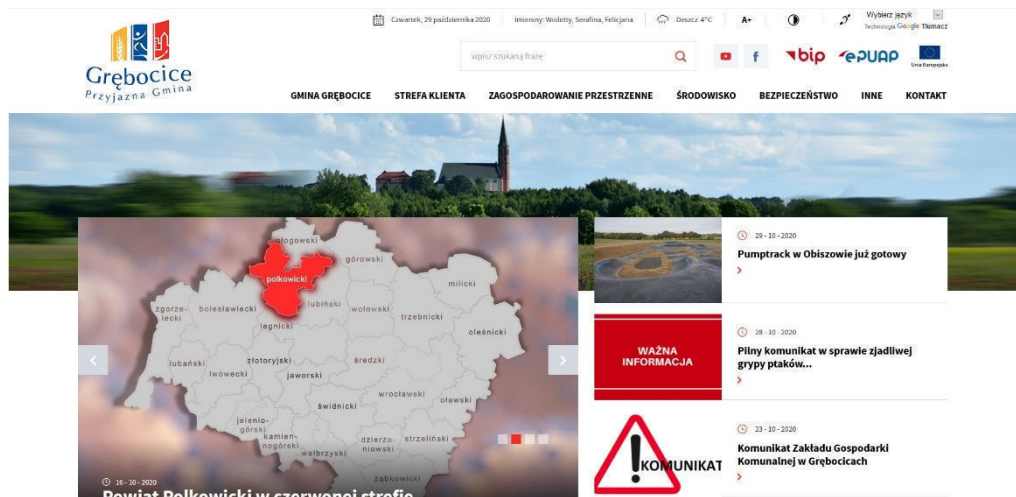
Grębocice
Przyjazna Gmina

Czwartek, 29 października 2020 Imieniny: Wioletty, Serafina, Felicjana Deszcz 4°C A+

Wybierz język
Technologia Google Tłumacz

wpisz szukaną frazę

bip ePUAP Unia Europejska

GMINA GRĘBOCICE STREFA KLIENTA ZAGOSPODAROWANIE PRZESTRZENNE ŚRODOWISKO BEZPIECZEŃSTWO INNE KONTAKT

głogowski
polkowicki
górowski
milicki
zgorzelecki
bolesławiecki
lubiński
wołowski
trzebnicki
oleśnicki
legnicki
lubański
złotoryjski
średzki
lwówecki
jaworski
oławski
wrocławski
świdnicki
jeleniogórski
kamiennogórski
dzierżoniowski
strzeliński
wałbrzyski
ząbkowicki

16 - 10 - 2020
Powiat Polkowicki w czerwonej strefie

29 - 10 - 2020
Pumptrack w Obiszowie już gotowy

WAŻNA INFORMACJA
28 - 10 - 2020
Pilny komunikat w sprawie zjadliwej grypy ptaków...

KOMUNIKAT
23 - 10 - 2020
Komunikat Zakładu Gospodarki Komunalnej w Grębocicach